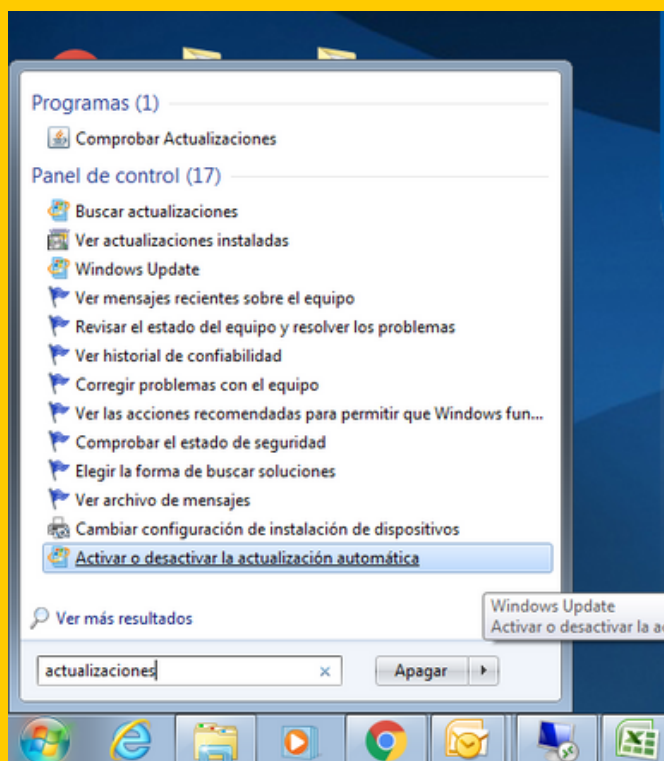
Programas (1)

Comprobar Actualizaciones

Panel de control (17)

Buscar actualizaciones
Ver actualizaciones instaladas
Windows Update
Ver mensajes recientes sobre el equipo
Revisar el estado del equipo y resolver los problemas
Ver historial de confiabilidad
Corregir problemas con el equipo
Ver las acciones recomendadas para permitir que Windows fun...
Comprobar el estado de seguridad
Elegir la forma de buscar soluciones
Ver archivo de mensajes
Cambiar configuración de instalación de dispositivos
Activar o desactivar la actualización automática

Ver más resultados

Windows Update
Activar o desactivar la ac

actualizaciones ×

Apagar